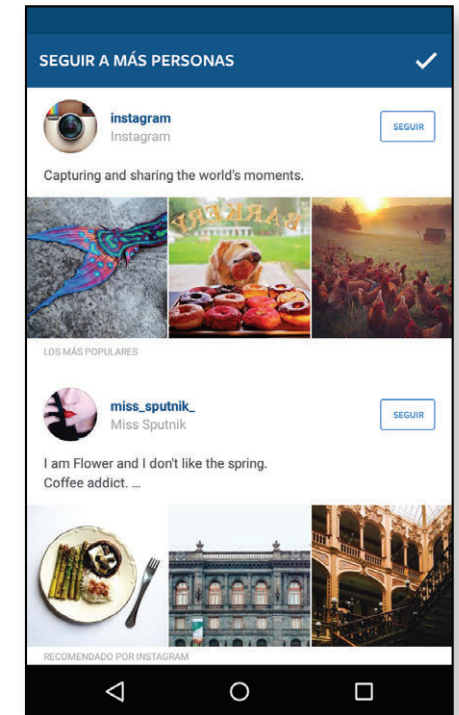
SEGUIR A MÁS PERSONAS

instagram
Instagram

SEGUIR

Capturing and sharing the world's moments.

LOS MÁS POPULARES

miss_sputnik_
Miss Sputnik

SEGUIR

I am Flower and I don't like the spring.
Coffee addict. ...

RECOMENDADO POR INSTAGRAM